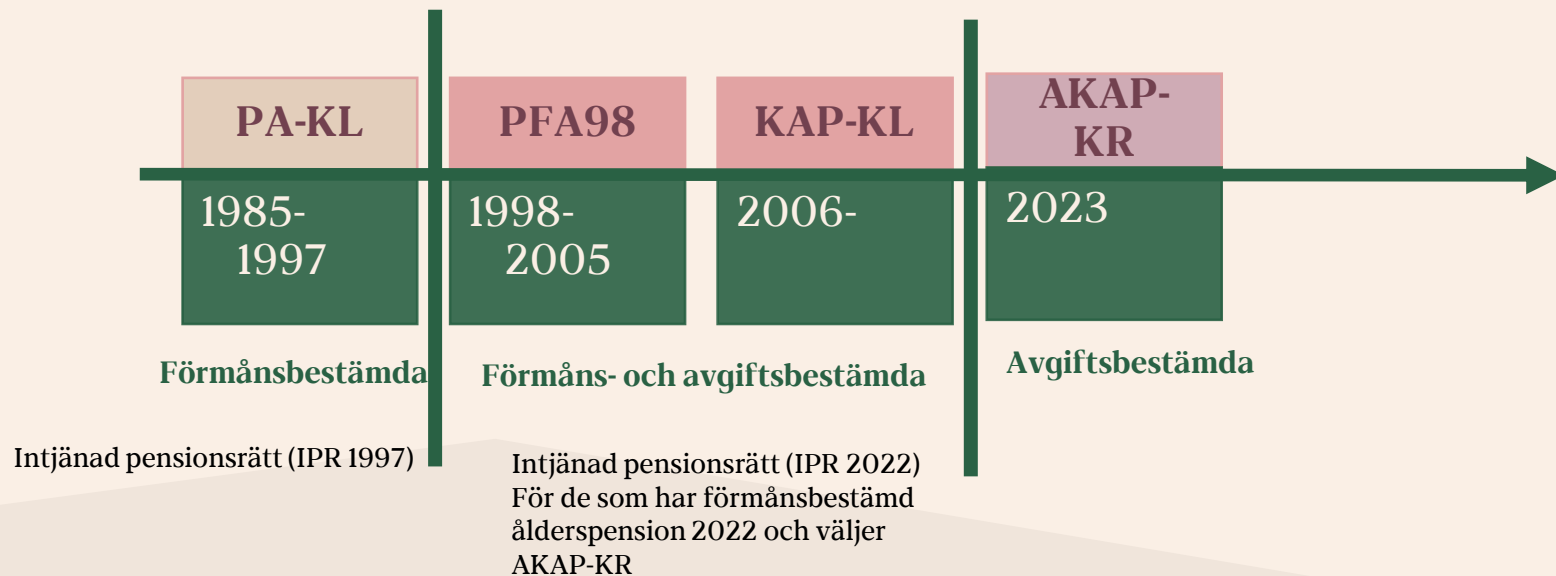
PA-KL

1985-
1997

PFA98

1998-
2005

KAP-KL

2006-

AKAP-
KR

2023

Förmånsbestämda

Förmåns- och avgiftsbestämda

Avgiftsbestämda

Intjänad pensionsrätt (IPR 1997)

Intjänad pensionsrätt (IPR 2022)
För de som har förmånsbestämd ålderspension 2022 och väljer AKAP-KR